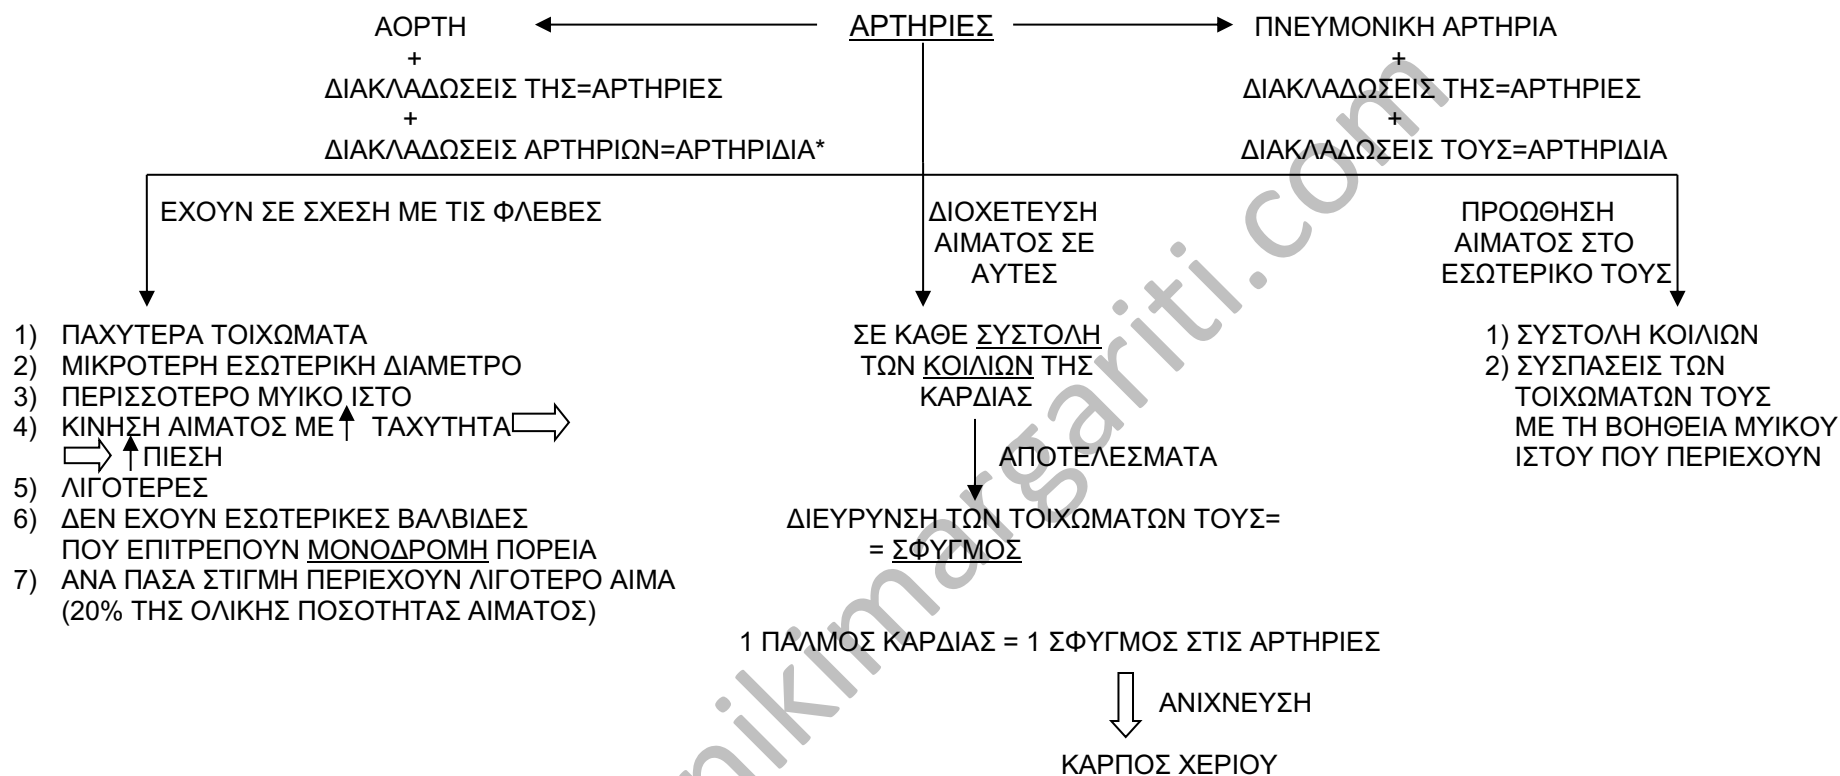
ΑΡΤΗΡΙΕΣ

ΑΟΡΤΗ
+
ΔΙΑΚΛΑΔΩΣΕΙΣ ΤΗΣ=ΑΡΤΗΡΙΕΣ
+
ΔΙΑΚΛΑΔΩΣΕΙΣ ΑΡΤΗΡΙΩΝ=ΑΡΤΗΡΙΔΙΑ*

ΠΝΕΥΜΟΝΙΚΗ ΑΡΤΗΡΙΑ
+
ΔΙΑΚΛΑΔΩΣΕΙΣ ΤΗΣ=ΑΡΤΗΡΙΕΣ
+
ΔΙΑΚΛΑΔΩΣΕΙΣ ΤΟΥΣ=ΑΡΤΗΡΙΔΙΑ

ΕΧΟΥΝ ΣΕ ΣΧΕΣΗ ΜΕ ΤΙΣ ΦΛΕΒΕΣ

1) ΠΑΧΥΤΕΡΑ ΤΟΙΧΩΜΑΤΑ
2) ΜΙΚΡΟΤΕΡΗ ΕΣΩΤΕΡΙΚΗ ΔΙΑΜΕΤΡΟ
3) ΠΕΡΙΣΣΟΤΕΡΟ ΜΥΙΚΟ ΙΣΤΟ
4) ΚΙΝΗΣΗ ΑΙΜΑΤΟΣ ΜΕ ↑ ΤΑΧΥΤΗΤΑ ⇨ ⇨ ↑ΠΙΕΣΗ
5) ΛΙΓΟΤΕΡΕΣ
6) ΔΕΝ ΕΧΟΥΝ ΕΣΩΤΕΡΙΚΕΣ ΒΑΛΒΙΔΕΣ ΠΟΥ ΕΠΙΤΡΕΠΟΥΝ ΜΟΝΟΔΡΟΜΗ ΠΟΡΕΙΑ
7) ΑΝΑ ΠΑΣΑ ΣΤΙΓΜΗ ΠΕΡΙΕΧΟΥΝ ΛΙΓΟΤΕΡΟ ΑΙΜΑ (20% ΤΗΣ ΟΛΙΚΗΣ ΠΟΣΟΤΗΤΑΣ ΑΙΜΑΤΟΣ)

ΔΙΟΧΕΤΕΥΣΗ ΑΙΜΑΤΟΣ ΣΕ ΑΥΤΕΣ

ΣΕ ΚΑΘΕ ΣΥΣΤΟΛΗ ΤΩΝ ΚΟΙΛΙΩΝ ΤΗΣ ΚΑΡΔΙΑΣ

ΑΠΟΤΕΛΕΣΜΑΤΑ

ΔΙΕΥΡΥΝΣΗ ΤΩΝ ΤΟΙΧΩΜΑΤΩΝ ΤΟΥΣ=
= ΣΦΥΓΜΟΣ

1 ΠΑΛΜΟΣ ΚΑΡΔΙΑΣ = 1 ΣΦΥΓΜΟΣ ΣΤΙΣ ΑΡΤΗΡΙΕΣ

ΑΝΙΧΝΕΥΣΗ

ΚΑΡΠΟΣ ΧΕΡΙΟΥ

ΠΡΟΩΘΗΣΗ ΑΙΜΑΤΟΣ ΣΤΟ ΕΣΩΤΕΡΙΚΟ ΤΟΥΣ

1) ΣΥΣΤΟΛΗ ΚΟΙΛΙΩΝ
2) ΣΥΣΠΑΣΕΙΣ ΤΩΝ ΤΟΙΧΩΜΑΤΩΝ ΤΟΥΣ ΜΕ ΤΗ ΒΟΗΘΕΙΑ ΜΥΙΚΟΥ ΙΣΤΟΥ ΠΟΥ ΠΕΡΙΕΧΟΥΝ

nikimargariti.com